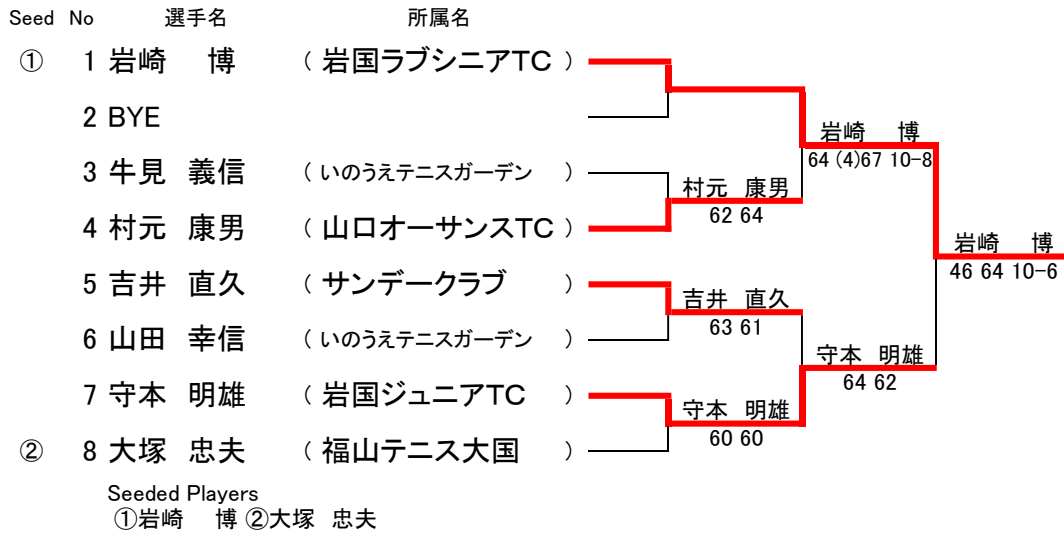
Seed No 選手名 所属名

① 1 岩崎 博 （ 岩国ラブシニアTC ）

2 BYE

3 牛見 義信 （ いのうえテニスガーデン ）

4 村元 康男 （ 山口オーサンスTC ）

5 吉井 直久 （ サンデークラブ ）

6 山田 幸信 （ いのうえテニスガーデン ）

7 守本 明雄 （ 岩国ジュニアTC ）

② 8 大塚 忠夫 （ 福山テニス大国 ）

村元 康男
62 64

吉井 直久
63 61

守本 明雄
60 60

岩崎 博
64 (4)67 10-8

守本 明雄
64 62

岩崎 博
46 64 10-6

Seeded Players
①岩崎 博 ②大塚 忠夫